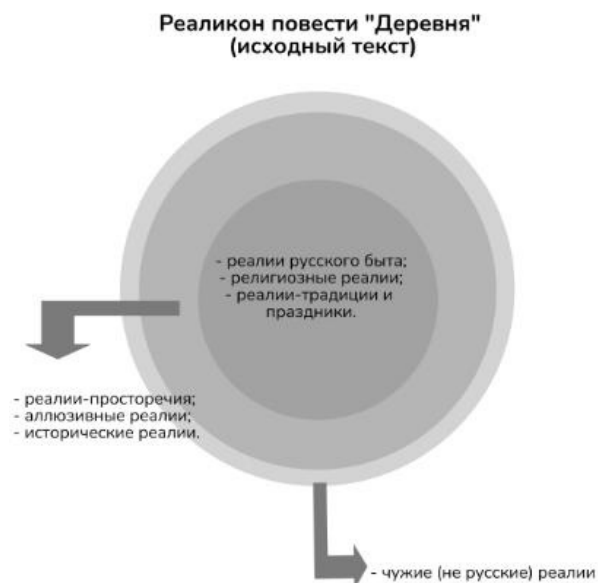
Реаликон повести "Деревня" (исходный текст)

- реалии русского быта;
- религиозные реалии;
- реалии-традиции и праздники.

- реалии-просторечия;
- аллюзивные реалии;
- исторические реалии.

- чужие (не русские) реалии